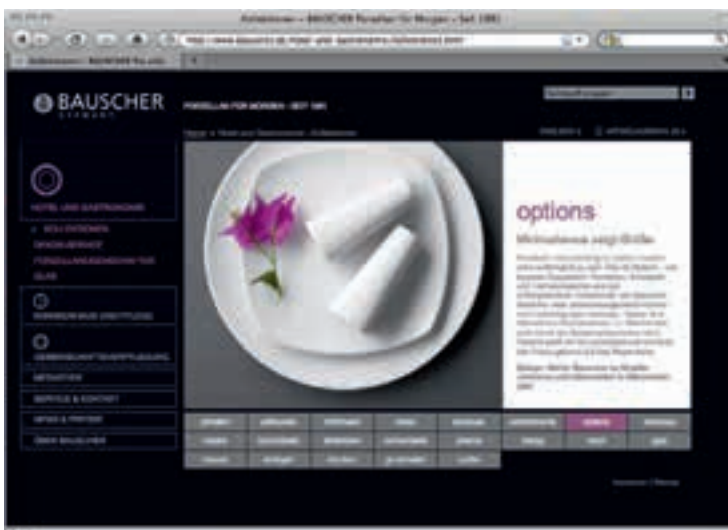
Kollektionen – BAUSCHER Porzellan für Morgen – Seit 1881

BAUSCHER
GERMANY

PORZELLAN FÜR MORGEN · SEIT 1881

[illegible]

HOTEL UND GASTRONOMIE

KOLLEKTIONEN
DESIGNSERVICE
PORZELLANHERSTELLUNG
GLAS

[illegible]

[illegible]

NEUHEITEN

SERVICE & KONTAKT

NEWS & PRESSE

ÜBER BAUSCHER

options

Weltschlanke zeigt Größe

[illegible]